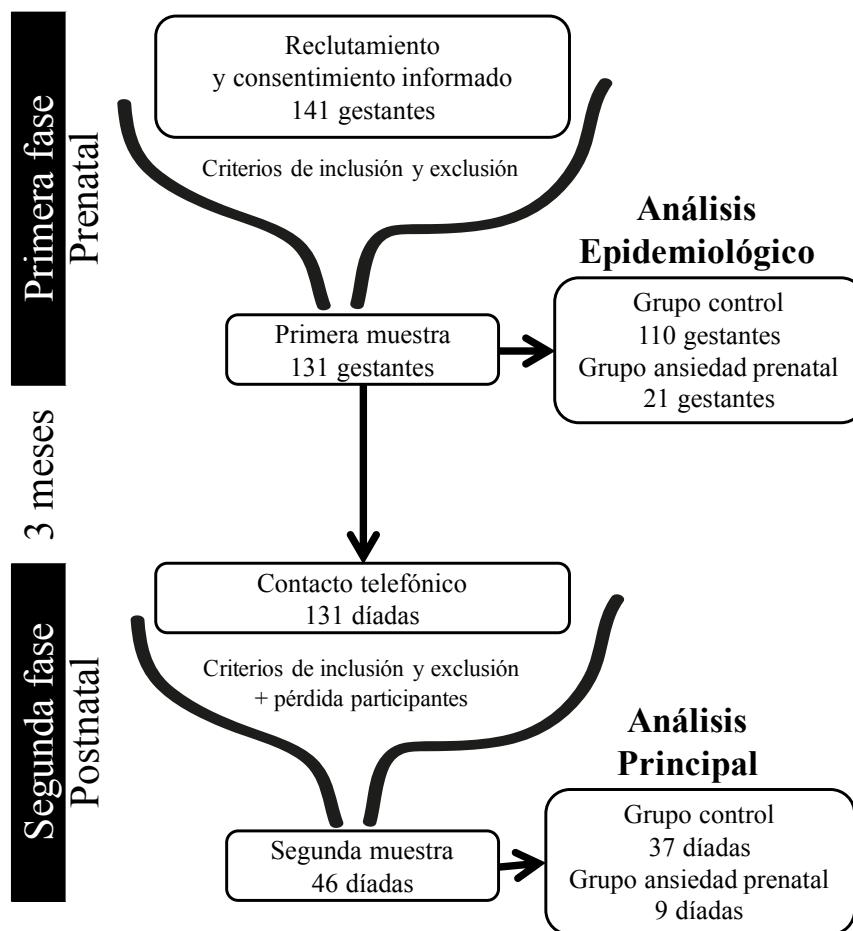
Primera fase
Prenatal

Reclutamiento y consentimiento informado 141 gestantes

Criterios de inclusión y exclusión

Primera muestra 131 gestantes

Análisis Epidemiológico

Grupo control 110 gestantes
Grupo ansiedad prenatal 21 gestantes

3 meses

Segunda fase
Postnatal

Contacto telefónico 131 díadas

Criterios de inclusión y exclusión + pérdida participantes

Segunda muestra 46 díadas

Análisis Principal

Grupo control 37 díadas
Grupo ansiedad prenatal 9 díadas